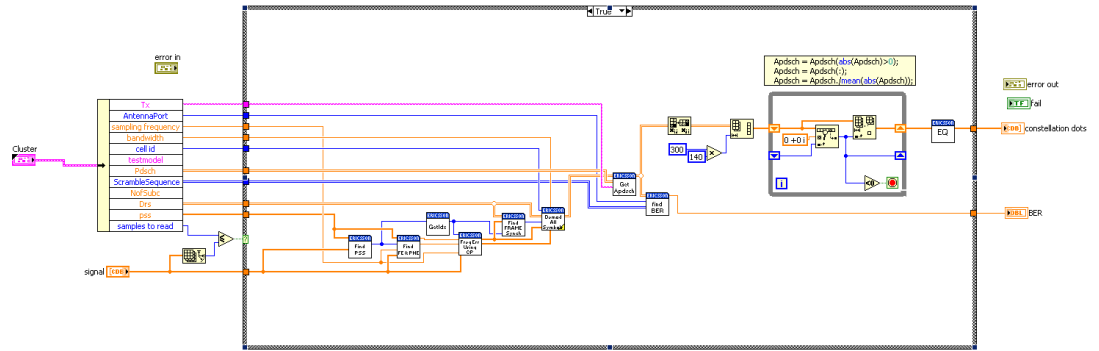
True

error in

Cluster

Tx
AntennaPort
sampling frequency
bandwidth
cell id
testmodel
Pdsch
ScrambleSequence
NofSubc
Drs
pss
samples to read

signal

Find PSS

Find PCFICH

GetIdx

FreqErr Using CP

Find FRAME Synch

Demod All Symbols

Get Apdsch

find BER

300

140

Apdsch = Apdsch(abs(Apdsch)>0);
Apdsch = Apdsch(:);
Apdsch = Apdsch./mean(abs(Apdsch));

0 +0 i

i

EQ

error out

Fail

constellation dots

BER